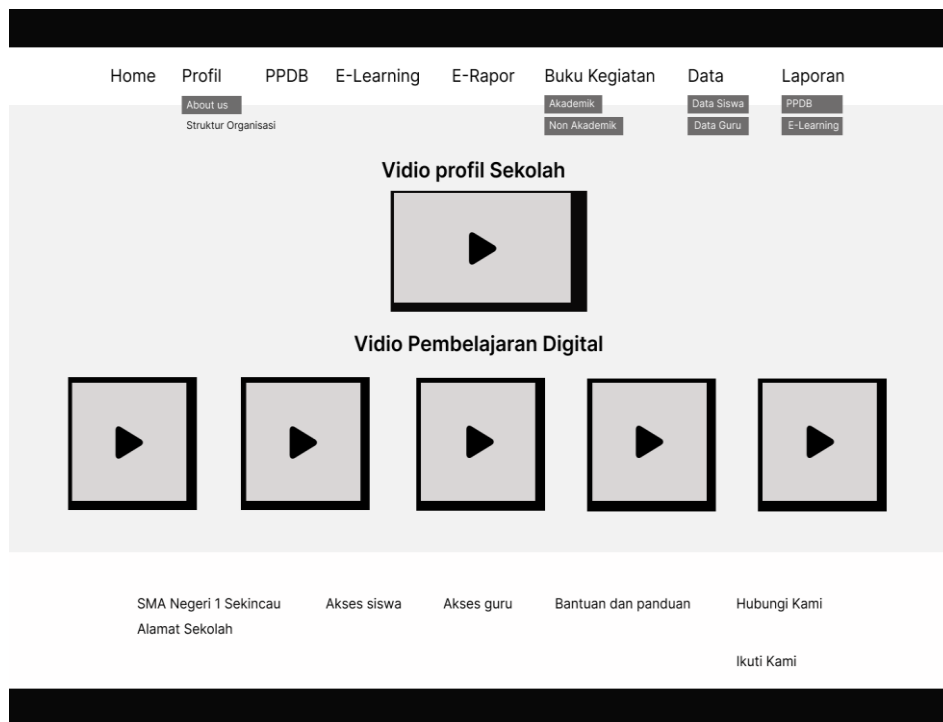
Home Profil PPDB E-Learning E-Rapor Buku Kegiatan Data Laporan

About us
Struktur Organisasi

Akademik
Non Akademik

Data Siswa
Data Guru

PPDB
E-Learning

Vidio profil Sekolah

Vidio Pembelajaran Digital

SMA Negeri 1 Sekincau
Alamat Sekolah

Akses siswa

Akses guru

Bantuan dan panduan

Hubungi Kami

Ikuti Kami